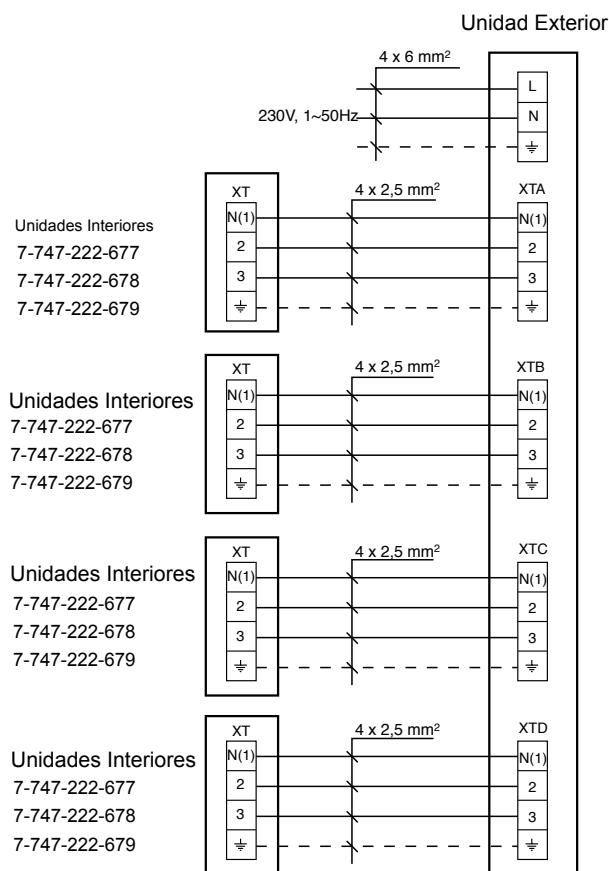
Unidad Exterior

4 x 6 mm²

L

230V, 1~50Hz

N

⏚

XT

4 x 2,5 mm²

XTA

Unidades Interiores
7-747-222-677
7-747-222-678
7-747-222-679

N(1)
2
3
⏚

N(1)
2
3
⏚

XT

4 x 2,5 mm²

XTB

Unidades Interiores
7-747-222-677
7-747-222-678
7-747-222-679

N(1)
2
3
⏚

N(1)
2
3
⏚

XT

4 x 2,5 mm²

XTC

Unidades Interiores
7-747-222-677
7-747-222-678
7-747-222-679

N(1)
2
3
⏚

N(1)
2
3
⏚

XT

4 x 2,5 mm²

XTD

Unidades Interiores
7-747-222-677
7-747-222-678
7-747-222-679

N(1)
2
3
⏚

N(1)
2
3
⏚